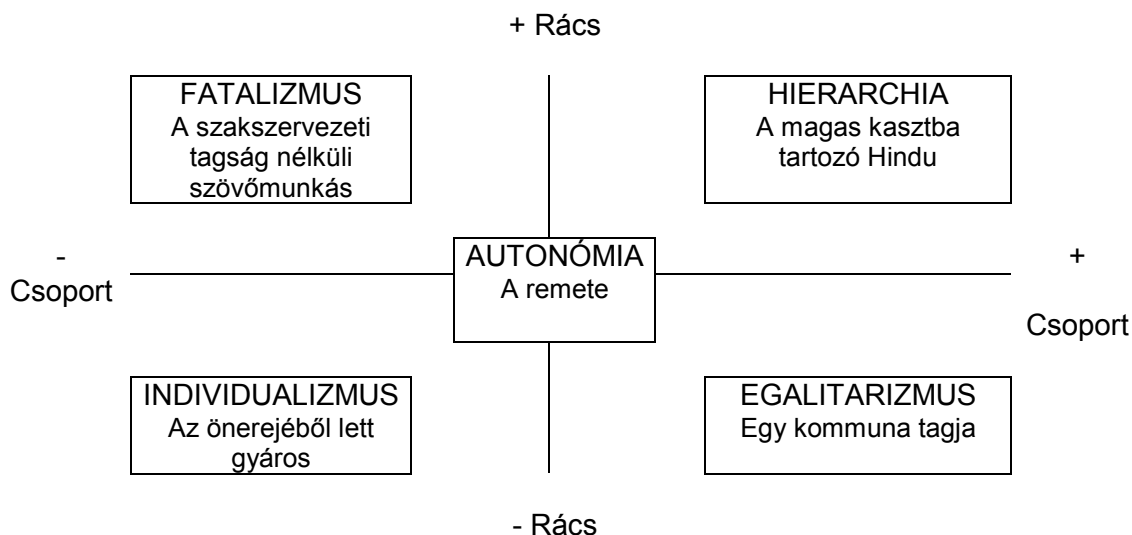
+ Rács

FATALIZMUS
A szakszervezeti tagság nélküli szövőmunkás

HIERARCHIA
A magas kasztba tartozó Hindu

- Csoport

AUTONÓMIA
A remete

+ Csoport

INDIVIDUALIZMUS
Az önerejéből lett gyáros

EGALITARIZMUS
Egy kommuna tagja

- Rács